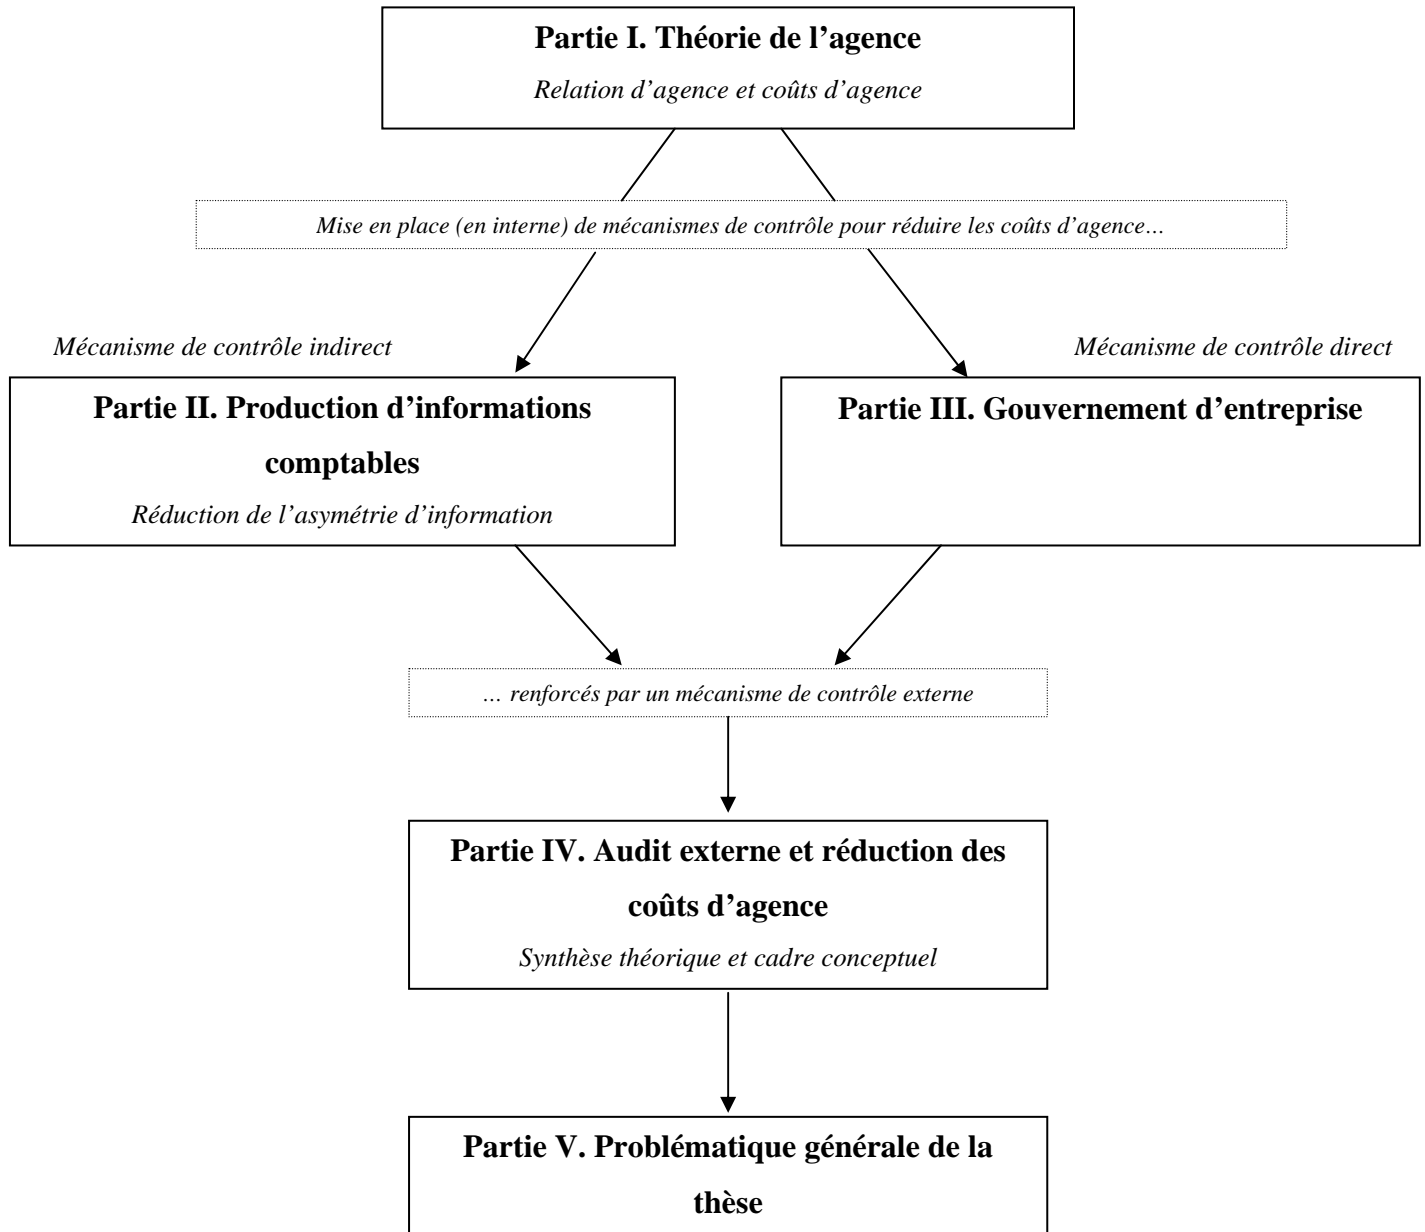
**Partie I. Théorie de l'agence**

*Relation d'agence et coûts d'agence*

*Mise en place (en interne) de mécanismes de contrôle pour réduire les coûts d'agence…*

*Mécanisme de contrôle indirect*

*Mécanisme de contrôle direct*

**Partie II. Production d'informations comptables**

*Réduction de l'asymétrie d'information*

**Partie III. Gouvernement d'entreprise**

*… renforcés par un mécanisme de contrôle externe*

**Partie IV. Audit externe et réduction des coûts d'agence**

*Synthèse théorique et cadre conceptuel*

**Partie V. Problématique générale de la thèse**